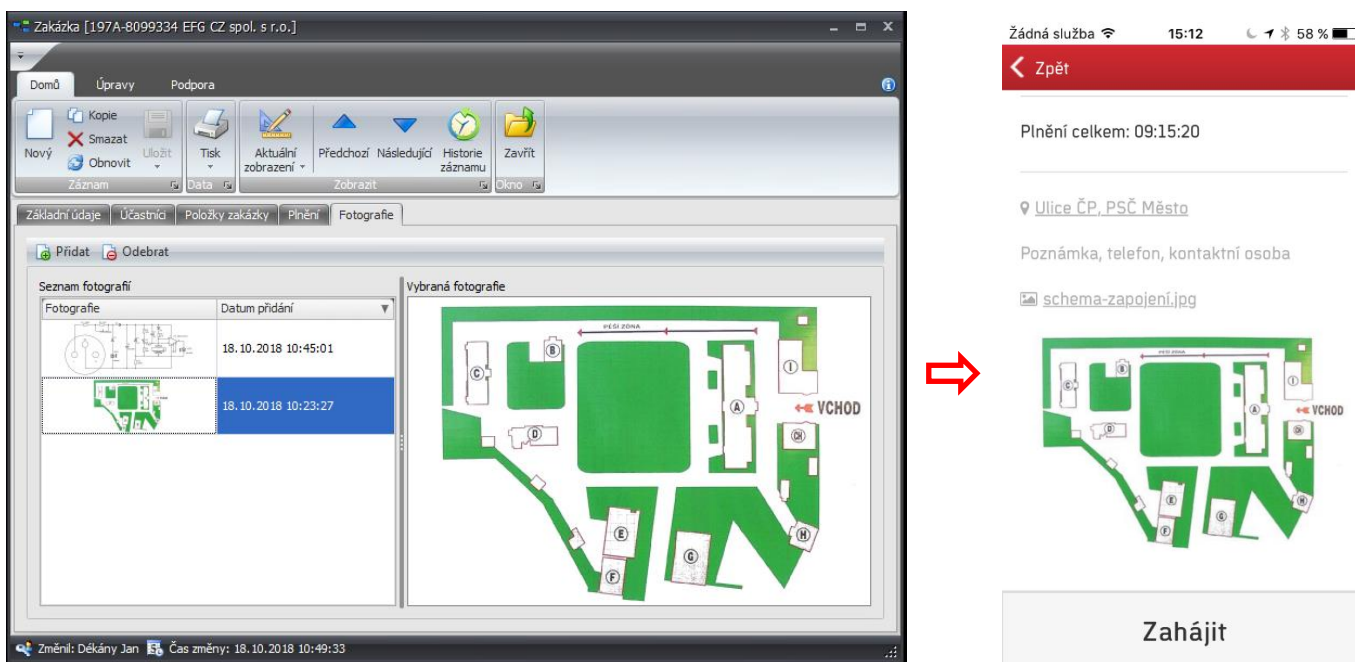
Zakázka [197A-8099334 EFG CZ spol. s r.o.]

Domů Úpravy Podpora

Nový Kopie Smazat Obnovit Uložit Tisk Aktuální zobrazení Předchozí Následující Historie záznamu Zavřít

Záznam Data Zobrazit Okno

Základní údaje Účastníci Položky zakázky Plnění Fotografie

Přidat Odebrat

Seznam fotografií

| Fotografie | Datum přidání |
|---|---|
| | 18.10.2018 10:45:01 |
| | 18.10.2018 10:23:27 |

Vybraná fotografie

PĚŠÍ ZÓNA
B C A I D VCHOD CH E G H F

Změnil: Dékány Jan Čas změny: 18.10.2018 10:49:33

Žádná služba 15:12 58 %

Zpět

Plnění celkem: 09:15:20

Ulice ČP, PSČ Město

Poznámka, telefon, kontaktní osoba

schema-zapojení.jpg

PĚŠÍ ZÓNA
B C A I D VCHOD CH E G H F

Zahájit